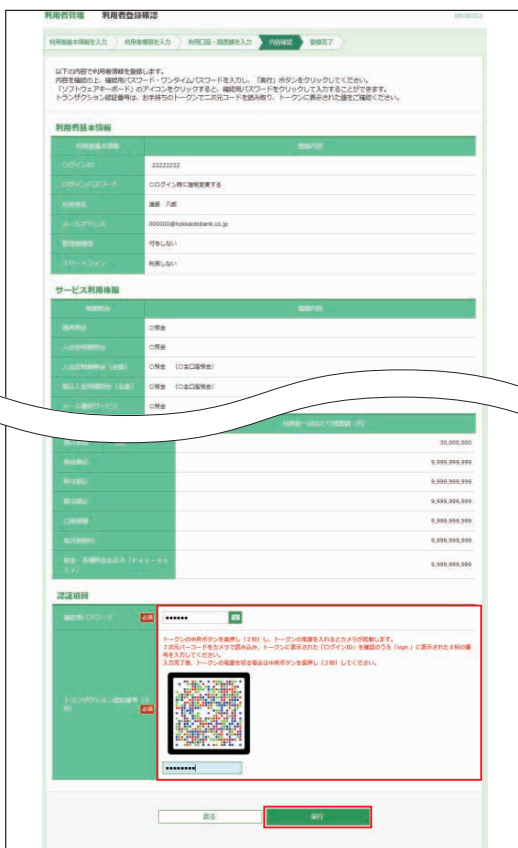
利用者管理　利用者登録確認

BRSK002

利用者基本情報を入力 〉 利用者権限を入力 〉 利用口座・限度額を入力 〉 内容確認 〉 登録完了

以下の内容で利用者情報を登録します。
内容を確認の上、確認用パスワード・ワンタイムパスワードを入力し、「実行」ボタンをクリックしてください。
「ソフトウェアキーボード」のアイコンをクリックすると、確認用パスワードをクリックして入力することができます。
トランザクション認証番号は、お手持ちのトークンで二次元コードを読み取り、トークンに表示された値をご確認ください。

利用者基本情報

| 利用者基本情報 | 登録内容 |
|---|---|
| ログインID | 22222222 |
| ログインパスワード | □ログイン時に強制変更する |
| 利用者名 | 道銀　八郎 |
| メールアドレス | 000000@hokkaidobank.co.jp |
| 管理者権限 | 付与しない |
| スマートフォン | 利用しない |

サービス利用権限

| 利用者名 | 権限内容 |
|---|---|
| 残高照会 | □照会 |
| 入出金明細照会 | □照会 |
| 入出金明細照会（全額） | □照会　（□全口座照会） |
| 振込入金明細照会（全額） | □照会　（□全口座照会） |
| メール通知サービス | □照会 |

| | 利用者一回当たり限度額（円） |
|---|---|
| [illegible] | 30,000,000 |
| 総合振込 | 9,999,999,999 |
| 給与振込 | 9,999,999,999 |
| 賞与振込 | 9,999,999,999 |
| 口座振替 | 9,999,999,999 |
| 地方税納付 | 9,999,999,999 |
| 税金・各種料金払込み（ペイジー） | 9,999,999,999 |

認証項目

確認用パスワード　必須　••••••

トークンの中央ボタンを長押し（2秒）し、トークンの電源を入れるとカメラが起動します。
2次元バーコードをカメラで読み込み、トークンに表示された「ログインID」を確認のうえ「sign」に表示された8桁の番号を入力してください。
入力完了後、トークンの電源を切る場合は中央ボタンを長押し（2秒）してください。

トランザクション認証番号（8桁）　必須　••••••••

戻る　　実行